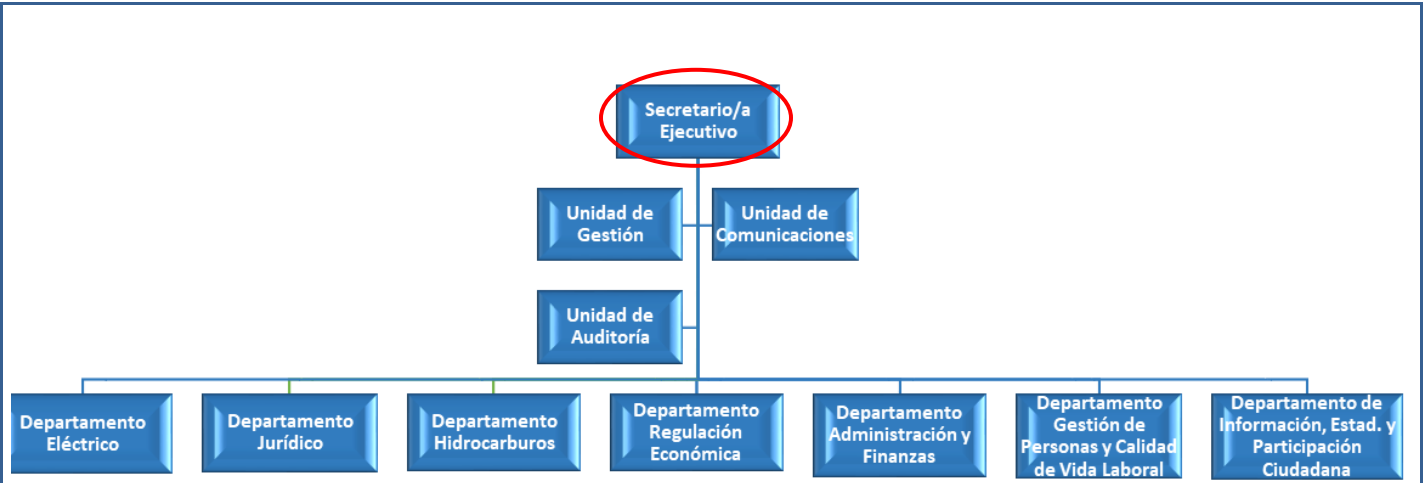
Secretario/a Ejecutivo

Unidad de Gestión

Unidad de Comunicaciones

Unidad de Auditoría

Departamento Eléctrico

Departamento Jurídico

Departamento Hidrocarburos

Departamento Regulación Económica

Departamento Administración y Finanzas

Departamento Gestión de Personas y Calidad de Vida Laboral

Departamento de Información, Estad. y Participación Ciudadana